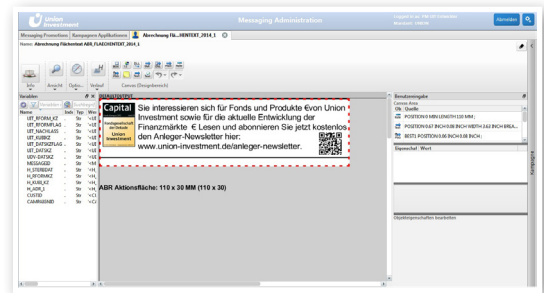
Union Investment

Messaging Administration

Eingeloggt als: PW-OFF-Entwickler
Mandant: UNION

Abmelden

Messaging Promotion | Kampagnen Applikationen | Abrechnung Flä...HENTEXT_2014_1

Name: Abrechnung Flächentext ABR_FLAECHENTEXT_2014_1

Info | Ansicht | Optio... | Verlauf | Canvas (Designbereich)

Variablen

Name | Indx | Typ | Wer
UEF_RFORM_KZ | | Str | »UE
UEF_RFORM_LAS | | Str | »UE
UEF_NACHLASS | | Str | »UE
UEF_KUBKZ | | Str | »UE
UEF_DATSKZFLAG | | Str | »UE
UEF_DATSKZ | | Str | »UE
UDV-DATSKZ | | Str | »UD
MESSAGEID | | Str | »M
H_STERBDAT | | Str | »H_
H_RFORMKZ | | Str | »H_
H_KUB_KZ | | Str | »H_
H_ADR_1 | | Str | »H_
CSSTID | | Str | »Cs
CAMPAIGNID | | Str | »Ca

[FLAECHENTEXT]

Capital

Sie interessieren sich für Fonds und Produkte €von Union Investment sowie für die aktuelle Entwicklung der Finanzmärkte € Lesen und abonnieren Sie jetzt kostenlos den Anleger-Newsletter hier: www.union-investment.de/anleger-newsletter.

ABR Aktionsfläche: 110 x 30 MM (110 x 30)

Benutzereingabe

Canvas Area
Ob... Quelle
POSITION 0 MIN LENGTH 110 MM...
POSITION 0.47 INCH 0.06 INCH WIDTH 3.62 INCH BREA...
BEST:( POSITION 0.06 INCH 0.08 INCH )

Eigenschaft | Wert

Objekteigenschaften bearbeiten